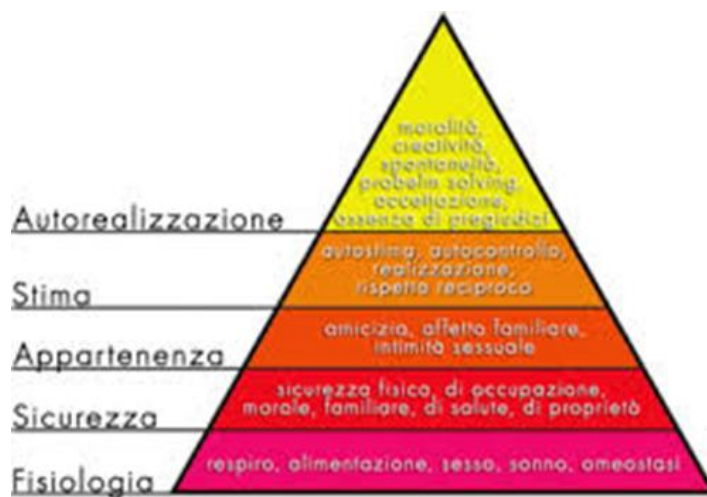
moralità, creatività, spontaneità, probelm solving, accettazione, assenza di pregiudizi

Autorealizzazione

autostima, autocontrollo, realizzazione, rispetto reciproco

Stima

amicizia, affetto familiare, intimità sessuale

Appartenenza

sicurezza fisica, di occupazione, morale, familiare, di salute, di proprietà

Sicurezza

respiro, alimentazione, sesso, sonno, omeostasi

Fisiologia